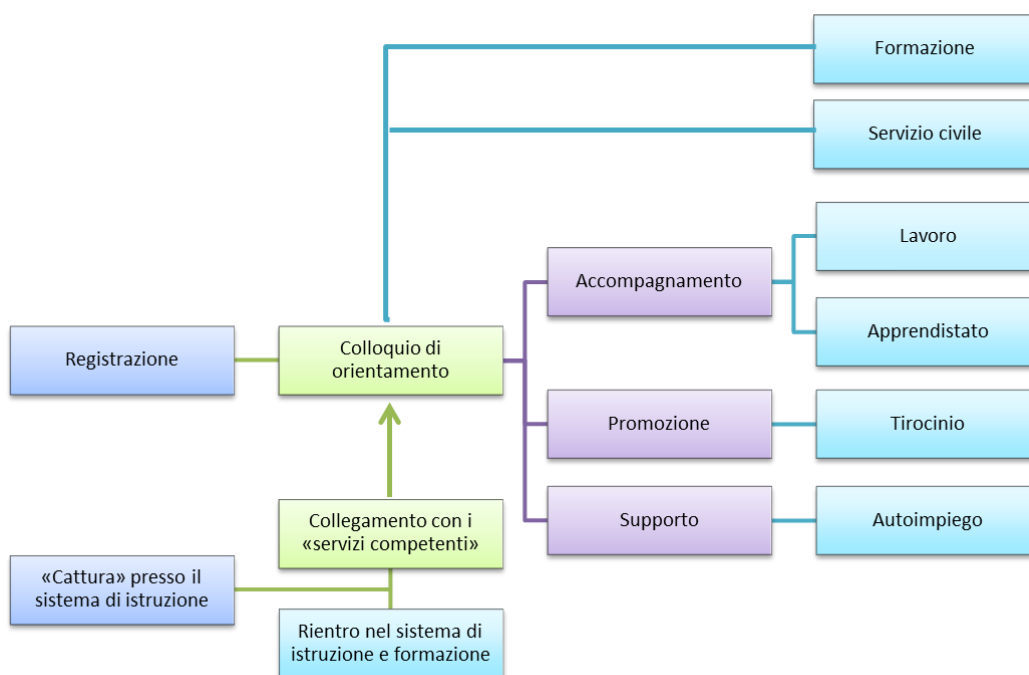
Formazione

Servizio civile

Lavoro

Accompagnamento

Apprendistato

Registrazione

Colloquio di orientamento

Promozione

Tirocinio

Supporto

Autoimpiego

Collegamento con i «servizi competenti»

«Cattura» presso il sistema di istruzione

Rientro nel sistema di istruzione e formazione